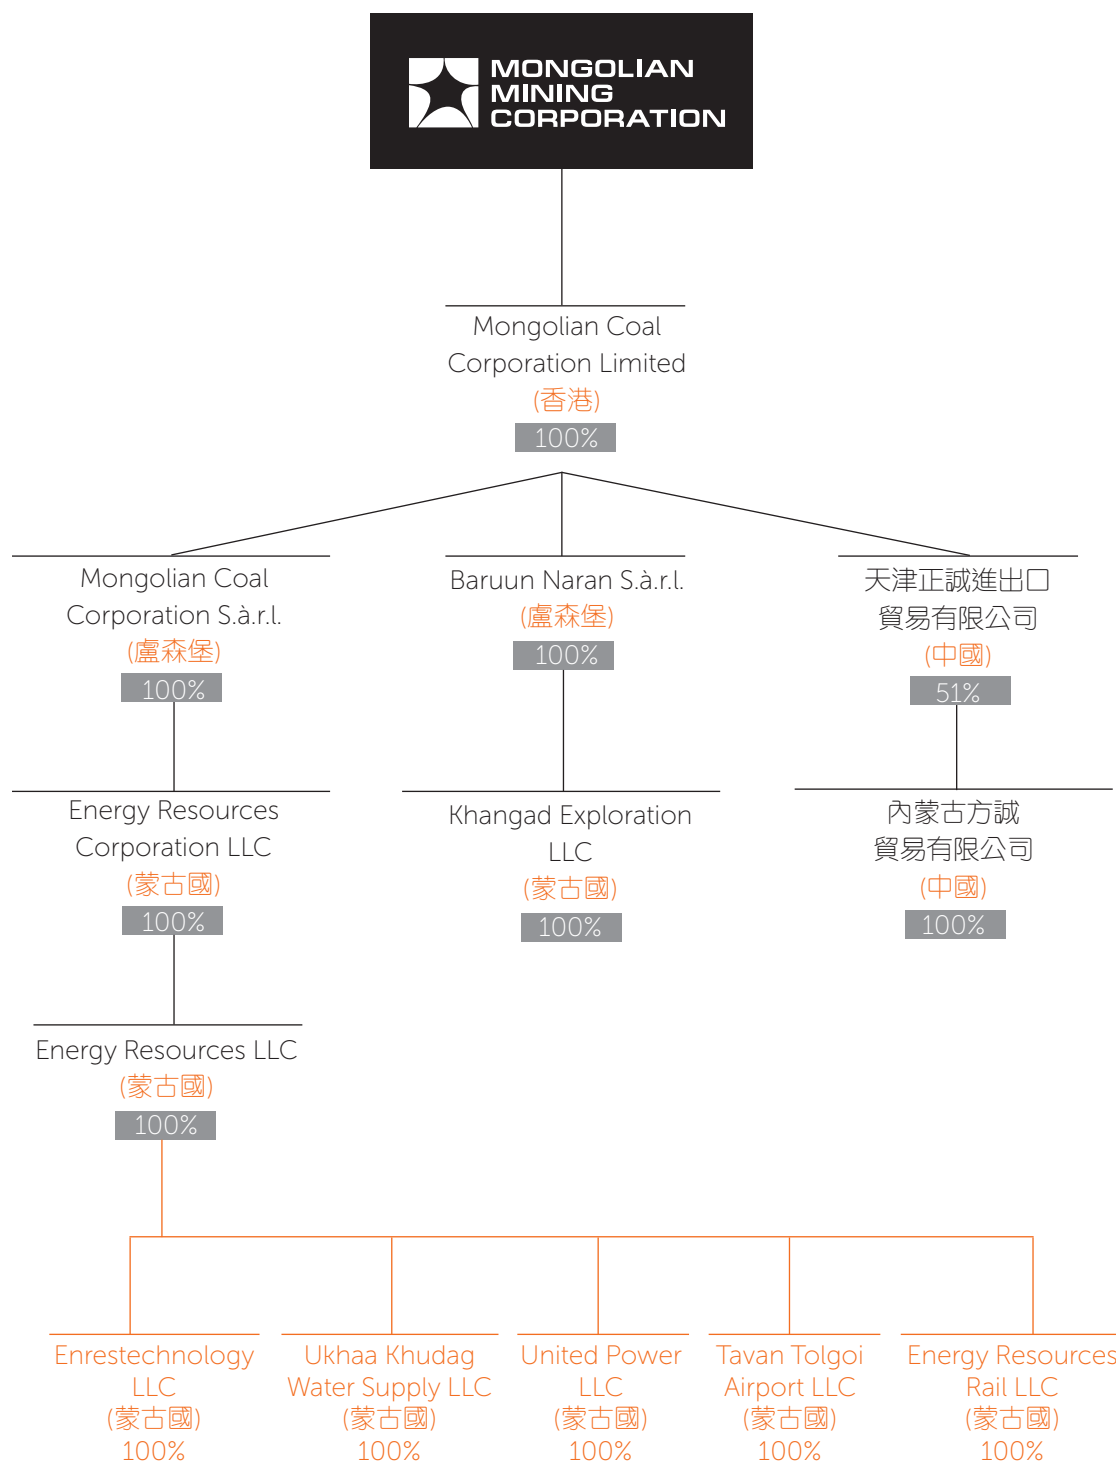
MONGOLIAN MINING CORPORATION

Mongolian Coal Corporation Limited
(香港)
100%

Mongolian Coal Corporation S.à.r.l.
(盧森堡)
100%

Baruun Naran S.à.r.l.
(盧森堡)
100%

天津正誠進出口貿易有限公司
(中國)
51%

Energy Resources Corporation LLC
(蒙古國)
100%

Khangad Exploration LLC
(蒙古國)
100%

內蒙古方誠貿易有限公司
(中國)
100%

Energy Resources LLC
(蒙古國)
100%

Enrestechnology LLC
(蒙古國)
100%

Ukhaa Khudag Water Supply LLC
(蒙古國)
100%

United Power LLC
(蒙古國)
100%

Tavan Tolgoi Airport LLC
(蒙古國)
100%

Energy Resources Rail LLC
(蒙古國)
100%